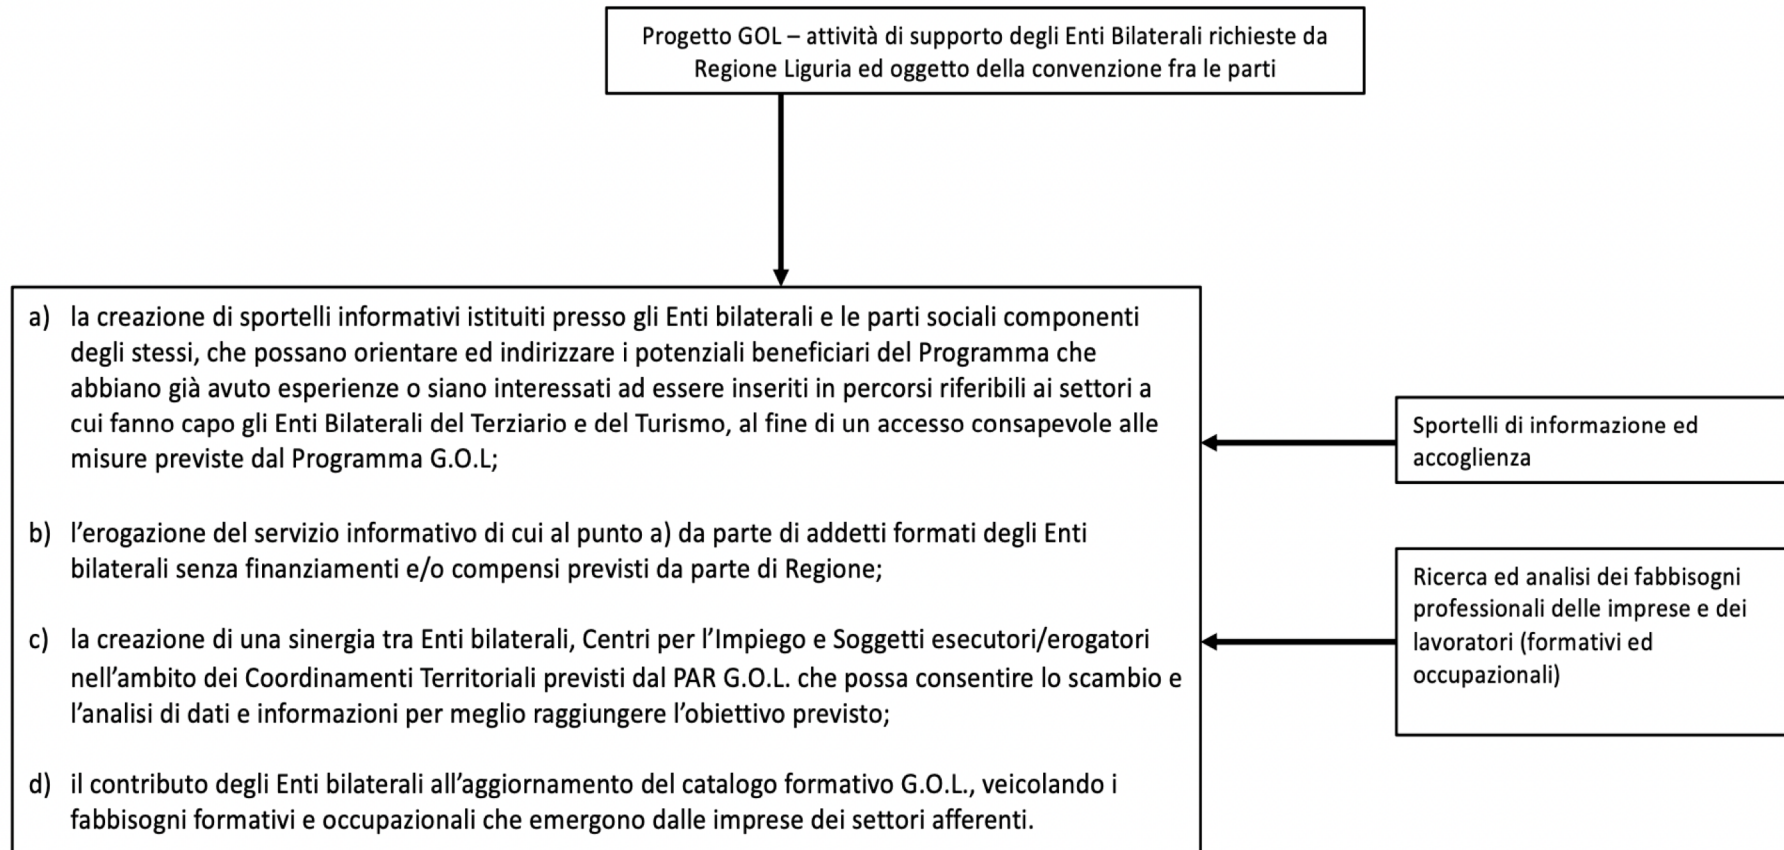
Progetto GOL – attività di supporto degli Enti Bilaterali richieste da Regione Liguria ed oggetto della convenzione fra le parti

a) la creazione di sportelli informativi istituiti presso gli Enti bilaterali e le parti sociali componenti degli stessi, che possano orientare ed indirizzare i potenziali beneficiari del Programma che abbiano già avuto esperienze o siano interessati ad essere inseriti in percorsi riferibili ai settori a cui fanno capo gli Enti Bilaterali del Terziario e del Turismo, al fine di un accesso consapevole alle misure previste dal Programma G.O.L;

b) l'erogazione del servizio informativo di cui al punto a) da parte di addetti formati degli Enti bilaterali senza finanziamenti e/o compensi previsti da parte di Regione;

c) la creazione di una sinergia tra Enti bilaterali, Centri per l'Impiego e Soggetti esecutori/erogatori nell'ambito dei Coordinamenti Territoriali previsti dal PAR G.O.L. che possa consentire lo scambio e l'analisi di dati e informazioni per meglio raggiungere l'obiettivo previsto;

d) il contributo degli Enti bilaterali all'aggiornamento del catalogo formativo G.O.L., veicolando i fabbisogni formativi e occupazionali che emergono dalle imprese dei settori afferenti.

Sportelli di informazione ed accoglienza

Ricerca ed analisi dei fabbisogni professionali delle imprese e dei lavoratori (formativi ed occupazionali)